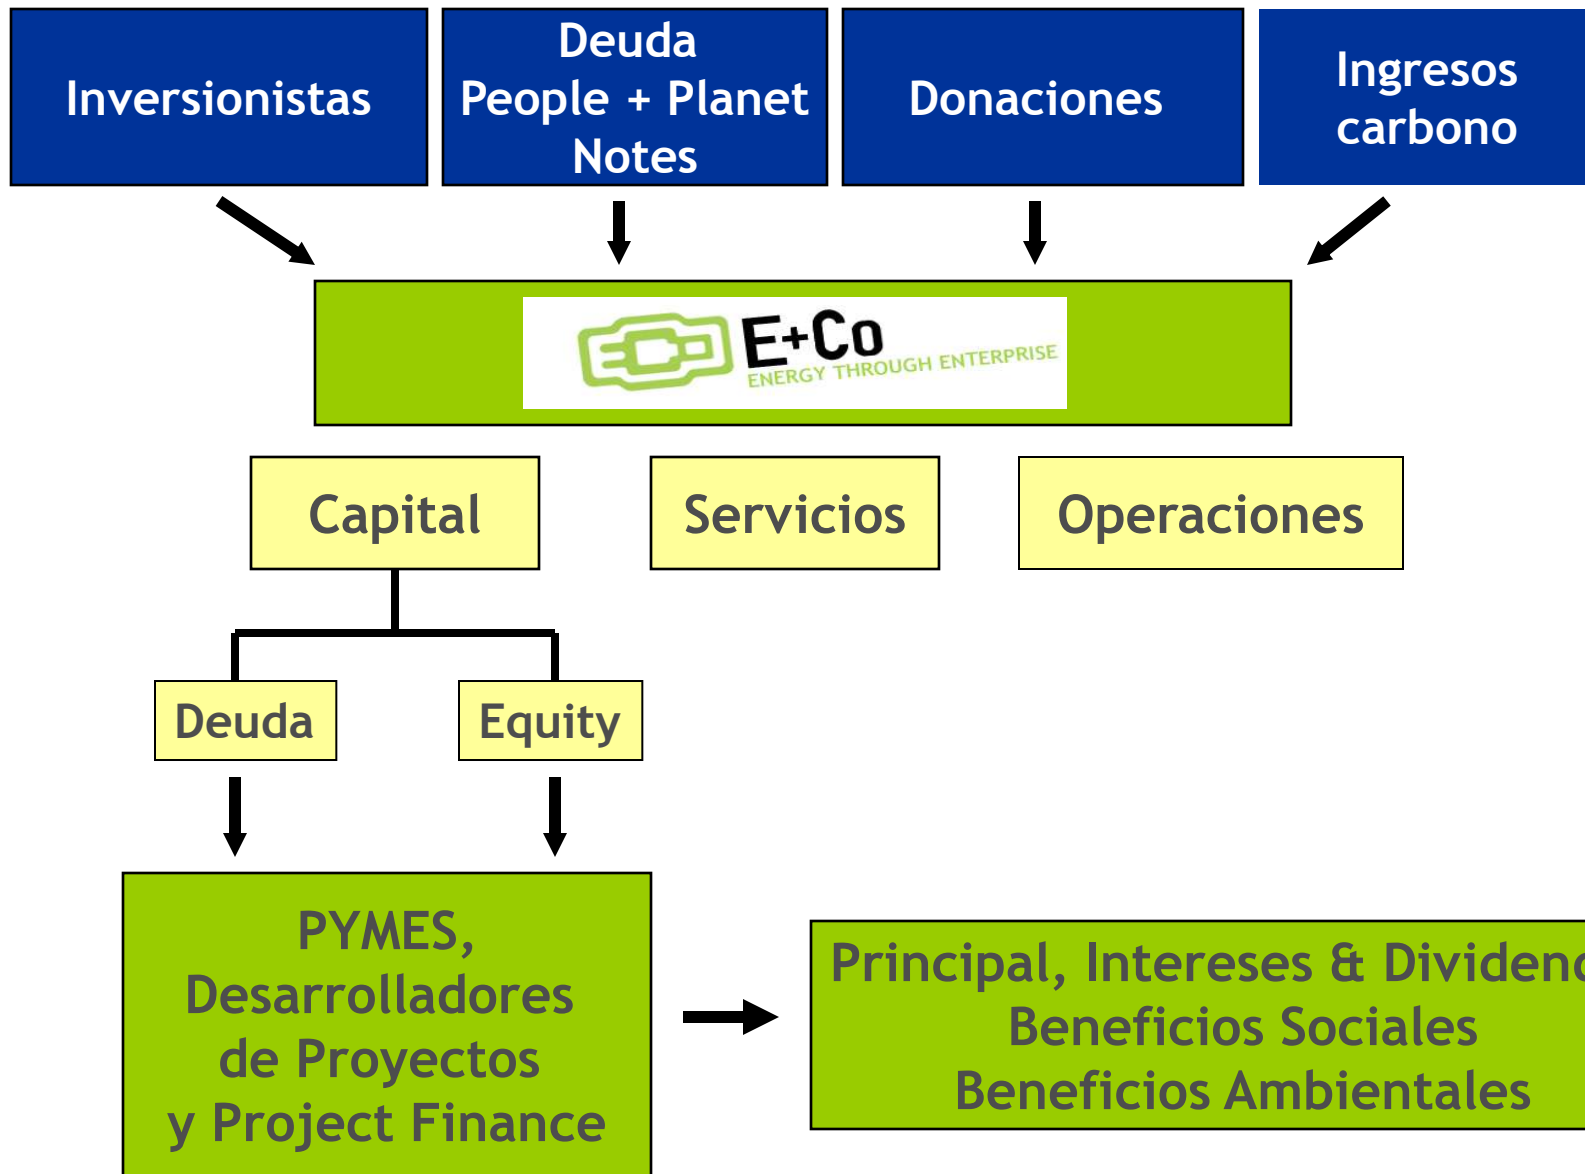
Inversionistas

Deuda People + Planet Notes

Donaciones

Ingresos carbono

E+Co ENERGY THROUGH ENTERPRISE

Capital

Servicios

Operaciones

Deuda

Equity

PYMES, Desarrolladores de Proyectos y Project Finance

Principal, Intereses & Dividend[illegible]
Beneficios Sociales
Beneficios Ambientales